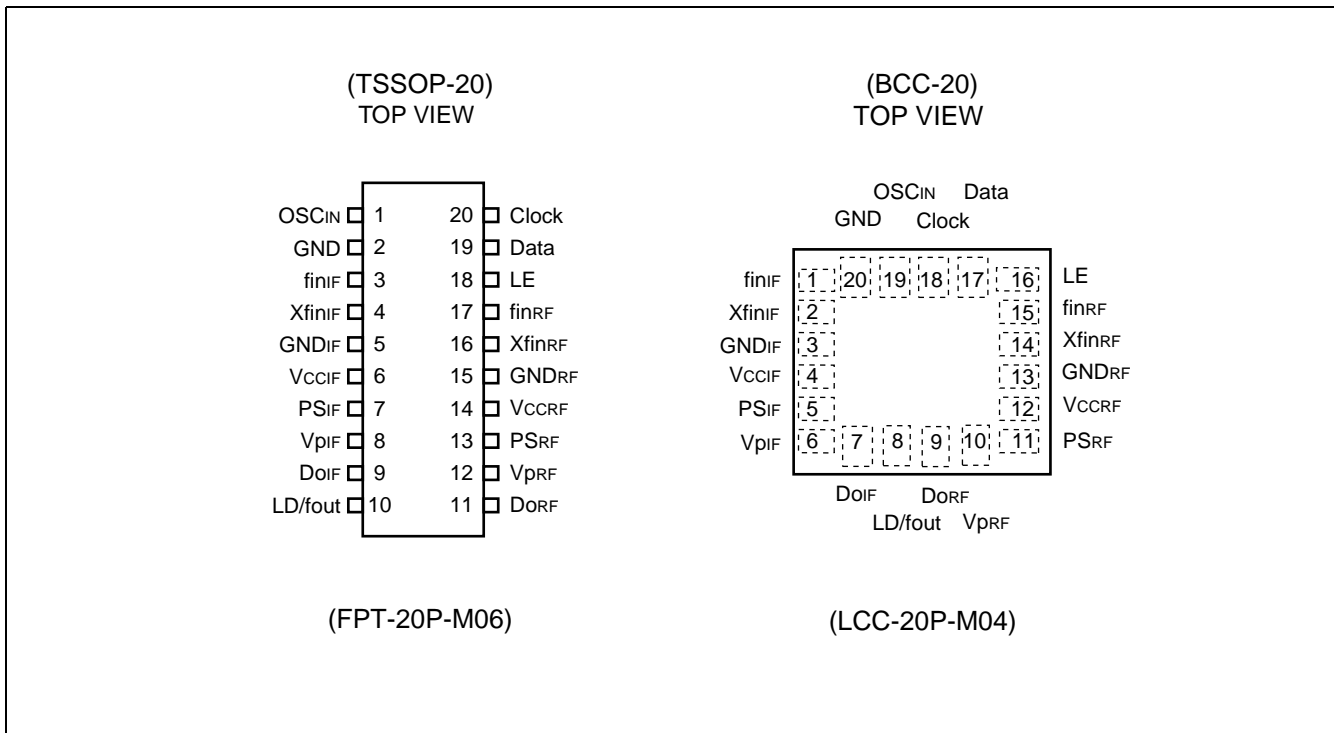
(TSSOP-20)
TOP VIEW

OSCIN 1
GND 2
finIF 3
XfinIF 4
GNDIF 5
VCCIF 6
PSIF 7
VpIF 8
DoIF 9
LD/fout 10

20 Clock
19 Data
18 LE
17 finRF
16 XfinRF
15 GNDRF
14 VCCRF
13 PSRF
12 VpRF
11 DoRF

(FPT-20P-M06)

(BCC-20)
TOP VIEW

OSCIN Data
GND Clock

finIF 1 20 19 18 17 16 LE
XfinIF 2 15 finRF
GNDIF 3 14 XfinRF
VCCIF 4 13 GNDRF
PSIF 5 12 VCCRF
VpIF 6 7 8 9 10 11 PSRF

DoIF DoRF
LD/fout VpRF

(LCC-20P-M04)